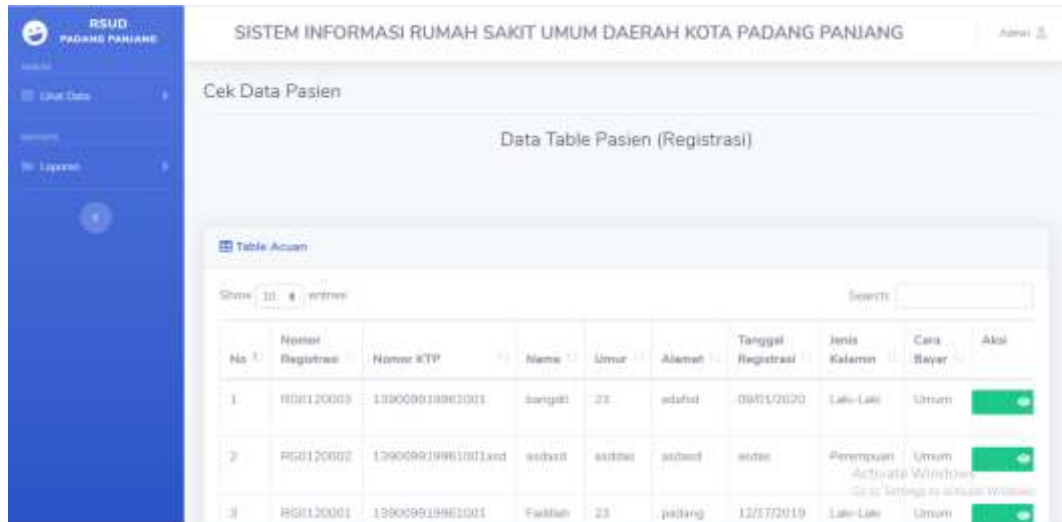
RSUD PADANG PANJANG

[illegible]

Lihat Data

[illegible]

Laporan

SISTEM INFORMASI RUMAH SAKIT UMUM DAERAH KOTA PADANG PANJANG

Admin

Cek Data Pasien

Data Table Pasien (Registrasi)

Table Acuan

Show 10 entries

Search:

| No | Nomor Registrasi | Nomor KTP | Nama | Umur | Alamat | Tanggal Registrasi | Jenis Kelamin | Cara Bayar | Aksi |
|---|---|---|---|---|---|---|---|---|---|
| 1 | RG0120003 | 1390099199861001 | bangdit | 23 | adafsd | 09/01/2020 | Laki-Laki | Umum | |
| 2 | RG0120002 | 1390099199861001asd | asdasd | asddas | asdasd | asdas | Perempuan | Umum | |
| 3 | RG0120001 | 1390099199861001 | Fadillah | 23 | padang | 12/17/2019 | Laki-Laki | Umum | |

Activate Windows
Go to Settings to activate Windows.